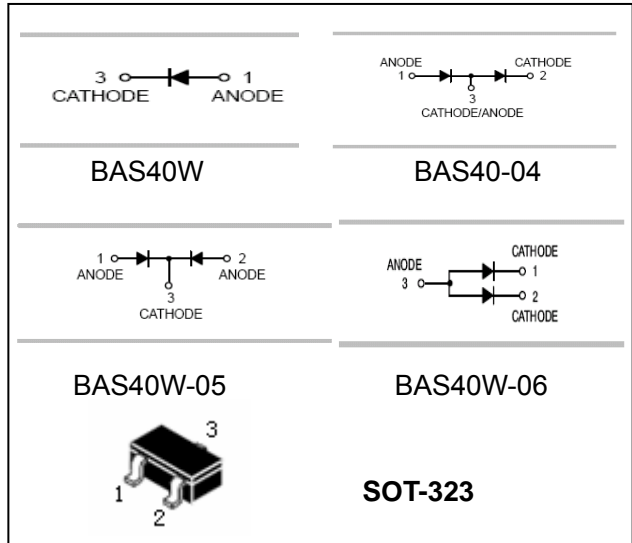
| | |
|---|---|
| 3 CATHODE 1 ANODE | ANODE 1 CATHODE 2 3 CATHODE/ANODE |
| BAS40W | BAS40-04 |
| 1 ANODE 2 ANODE 3 CATHODE | ANODE 3 CATHODE 1 2 CATHODE |
| BAS40W-05 | BAS40W-06 |

3
1
2

**SOT-323**